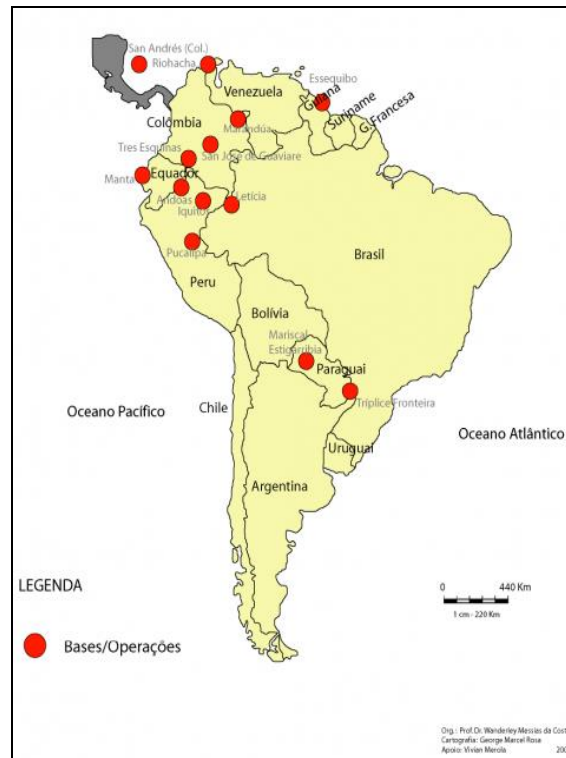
San Andrés (Col.)
Riohacha
Essequibo
Venezuela
Guiana
Suriname
G. Francesa
Colombia
Marandúa
Tres Esquinas
San José de Guaviare
Equador
Manta
Andoas
Iquitos
Letícia
Pucallpa
Peru
Brasil
Bolívia
Mariscal Estigarribia
Paraguai
Tríplice Fronteira
Oceano Pacífico
Chile
Oceano Atlântico
Uruguai
Argentina
LEGENDA
Bases/Operações
0
440 Km
1 cm - 220 Km
Org.: Prof.Dr. Wanderley Messias da Cost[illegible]
Cartografia: George Marcel Rose
Apoio: Vivian Merola
20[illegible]